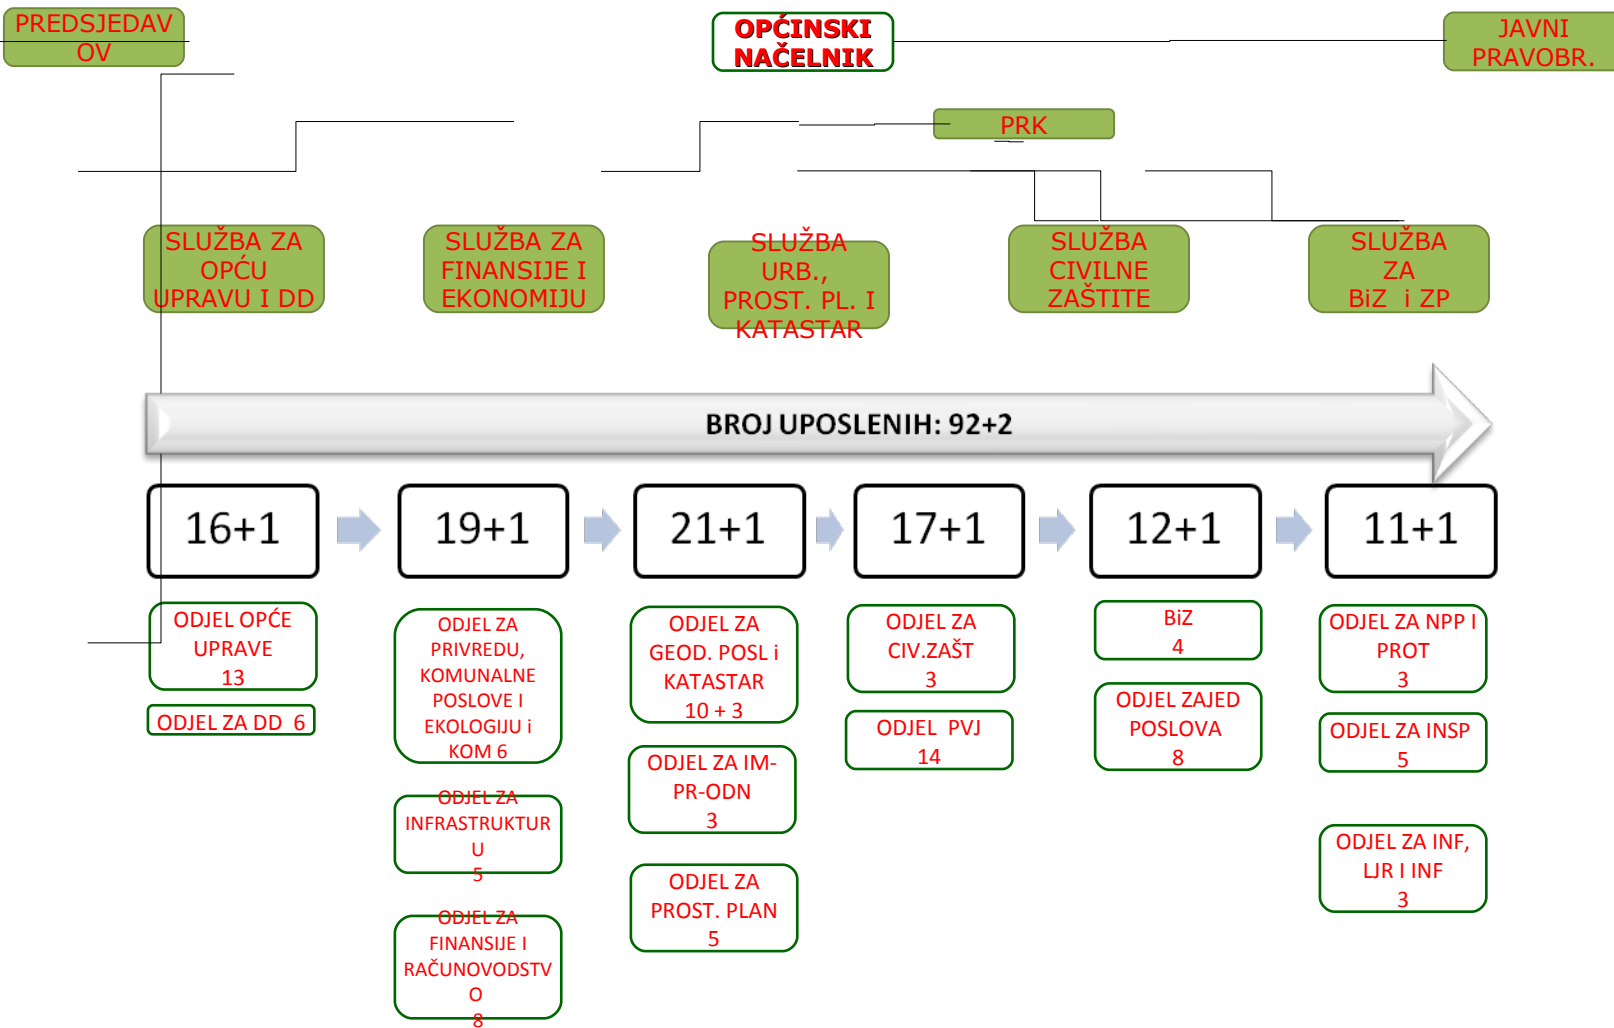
PREDSJEDAV OV

OPĆINSKI NAČELNIK

JAVNI PRAVOBR.

PRK

SLUŽBA ZA OPĆU UPRAVU I DD

SLUŽBA ZA FINANSIJE I EKONOMIJU

SLUŽBA URB., PROST. PL. I KATASTAR

SLUŽBA CIVILNE ZAŠTITE

SLUŽBA ZA BiZ i ZP

BROJ UPOSLENIH: 92+2

16+1

19+1

21+1

17+1

12+1

11+1

ODJEL OPĆE UPRAVE 13

ODJEL ZA DD 6

ODJEL ZA PRIVREDU, KOMUNALNE POSLOVE I EKOLOGIJU i KOM 6

ODJEL ZA INFRASTRUKTUR U 5

ODJEL ZA FINANSIJE I RAČUNOVODSTV O 8

ODJEL ZA GEOD. POSL i KATASTAR 10 + 3

ODJEL ZA IM-PR-ODN 3

ODJEL ZA PROST. PLAN 5

ODJEL ZA CIV.ZAŠT 3

ODJEL PVJ 14

BiZ 4

ODJEL ZAJED POSLOVA 8

ODJEL ZA NPP I PROT 3

ODJEL ZA INSP 5

ODJEL ZA INF, LJR I INF 3